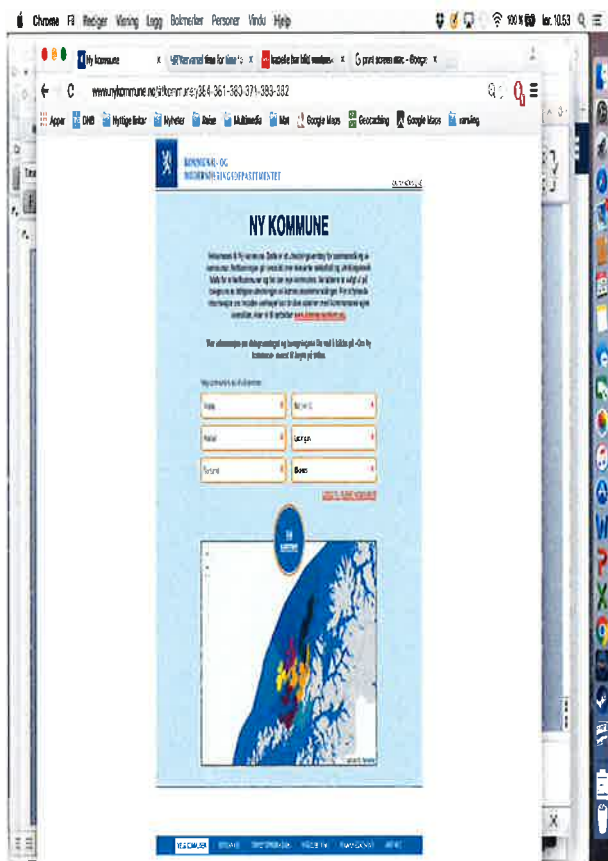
Chrome Fil Rediger Visning Logg Bokmerker Personer Vindu Hjelp

100 % fre. 10.53

Ny kommune

Bakside

www.nykommune.no/#/kommune/384-361-380-371-383-382

Apper DNB Nyttige linker Nyheter Reise Multimedia Mat Google Maps Geocaching Google Maps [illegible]

KOMMUNAL- OG MODERNISERINGSDEPARTEMENTET

NY KOMMUNE

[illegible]

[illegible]

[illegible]

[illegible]

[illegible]

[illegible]

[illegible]

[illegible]

Bodø

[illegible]

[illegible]

X